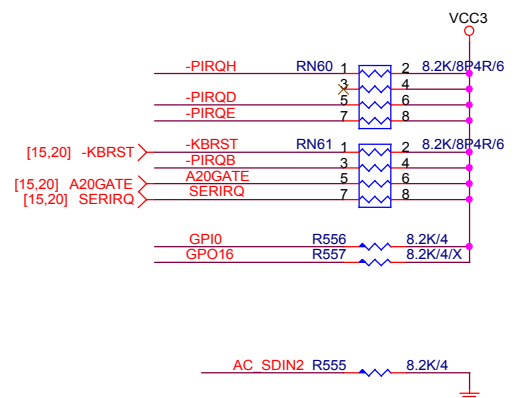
VCC3

-PIRQH RN60 1 2 8.2K/8P4R/6
3 4
-PIRQD 5 6
-PIRQE 7 8

[15,20] -KBRST -KBRST RN61 1 2 8.2K/8P4R/6
-PIRQB 3 4
[15,20] A20GATE A20GATE 5 6
[15,20] SERIRQ SERIRQ 7 8

GPI0 R556 8.2K/4
GPO16 R557 8.2K/4/X

AC_SDIN2 R555 8.2K/4